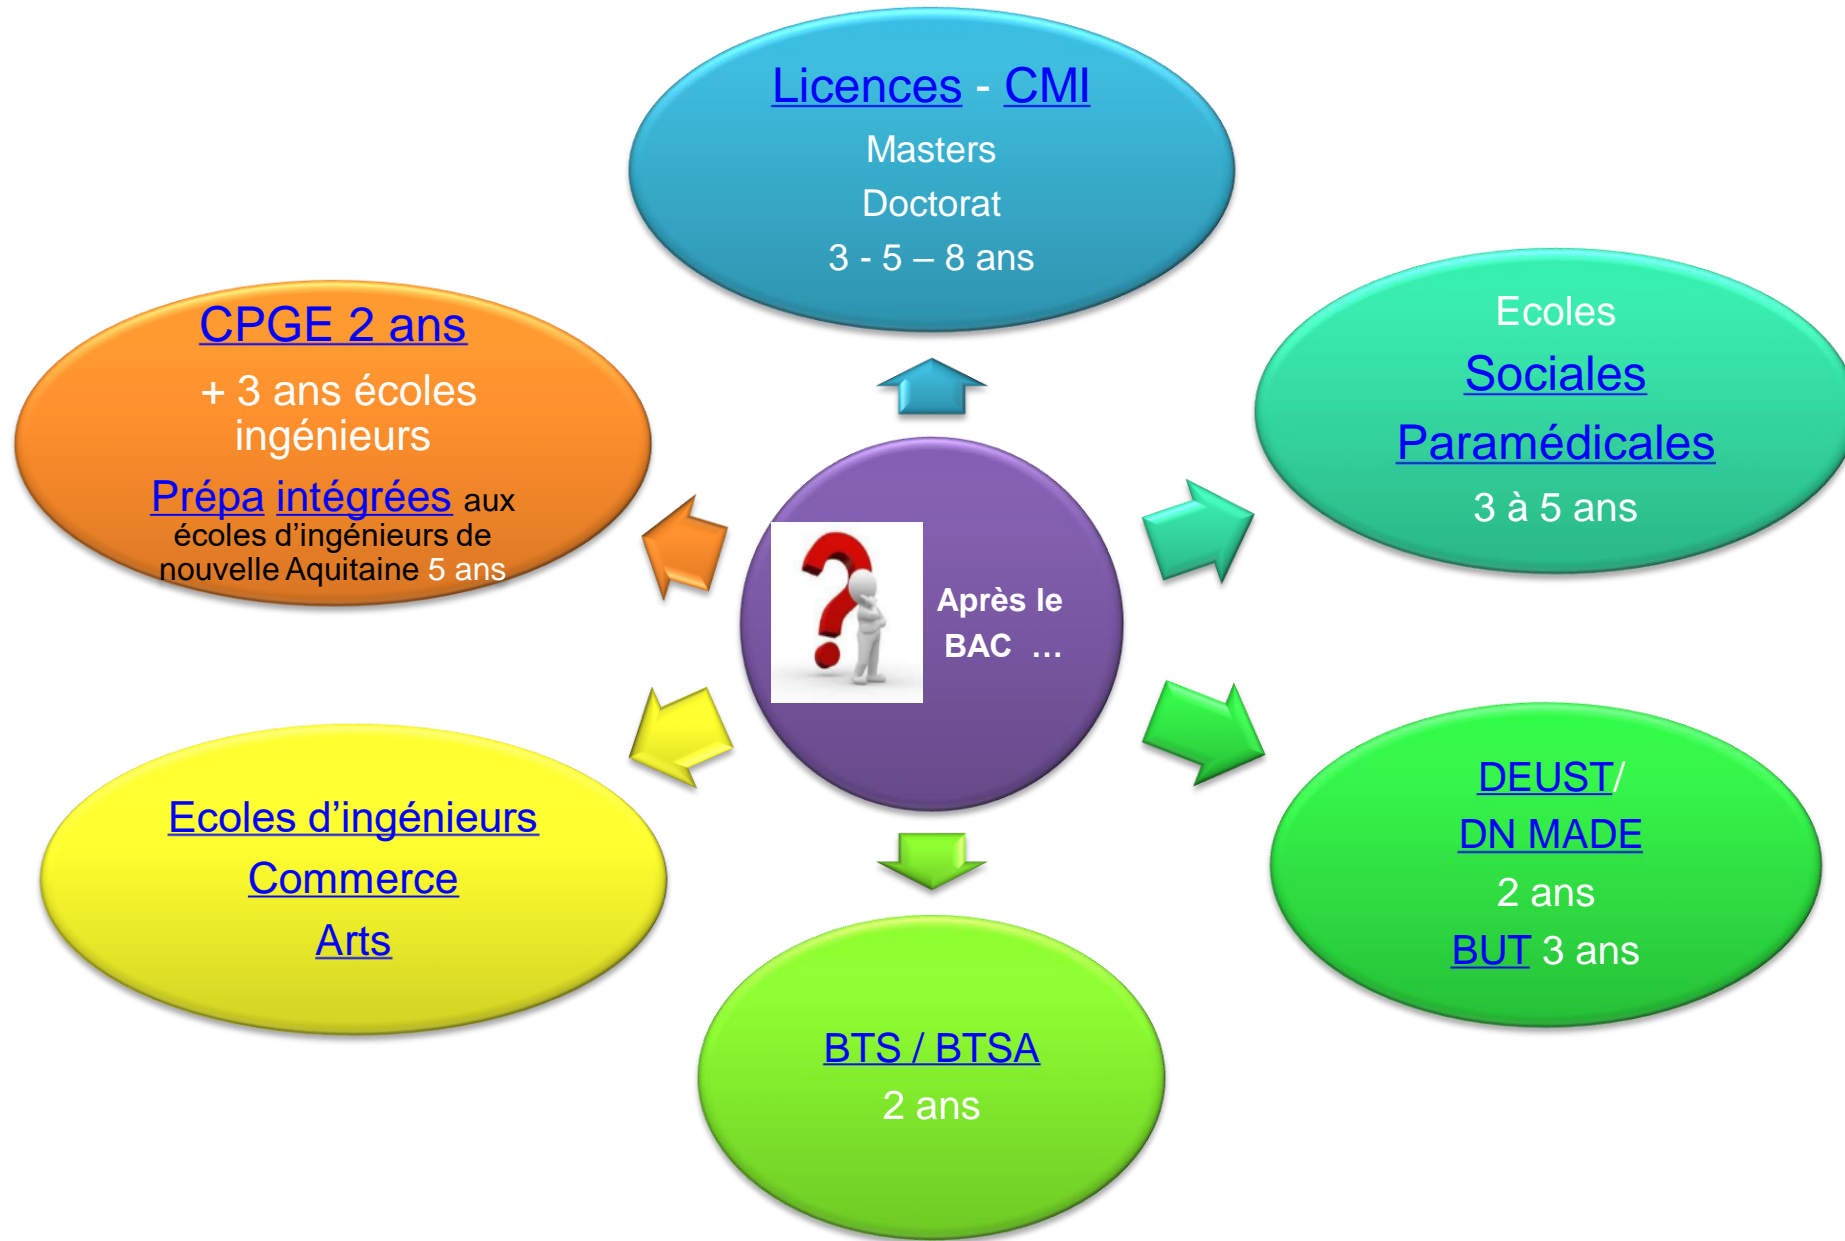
Licences - CMI
Masters
Doctorat
3 - 5 – 8 ans

CPGE 2 ans
+ 3 ans écoles ingénieurs
Prépa intégrées aux écoles d'ingénieurs de nouvelle Aquitaine 5 ans

Ecoles
Sociales
Paramédicales
3 à 5 ans

Après le BAC …

Ecoles d'ingénieurs
Commerce
Arts

DEUST/
DN MADE
2 ans
BUT 3 ans

BTS / BTSA
2 ans